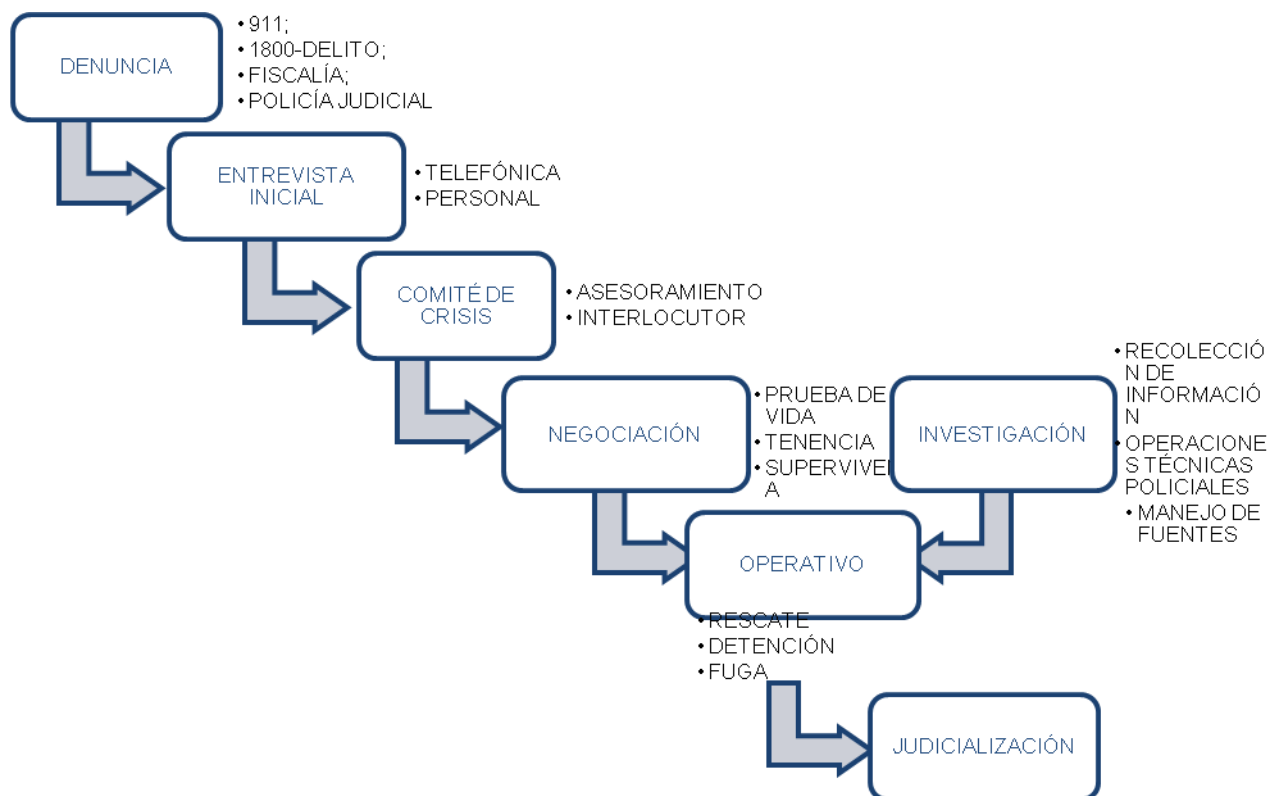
DENUNCIA

• 911;
• 1800-DELITO;
• FISCALÍA;
• POLICÍA JUDICIAL

ENTREVISTA INICIAL

• TELEFÓNICA
• PERSONAL

COMITÉ DE CRISIS

• ASESORAMIENTO
• INTERLOCUTOR

NEGOCIACIÓN

• PRUEBA DE VIDA
• TENENCIA
• SUPERVIVE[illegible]A

INVESTIGACIÓN

• RECOLECCIÓN DE INFORMACIÓN
• OPERACIONES TÉCNICAS POLICIALES
• MANEJO DE FUENTES

OPERATIVO

• RESCATE
• DETENCIÓN
• FUGA

JUDICIALIZACIÓN